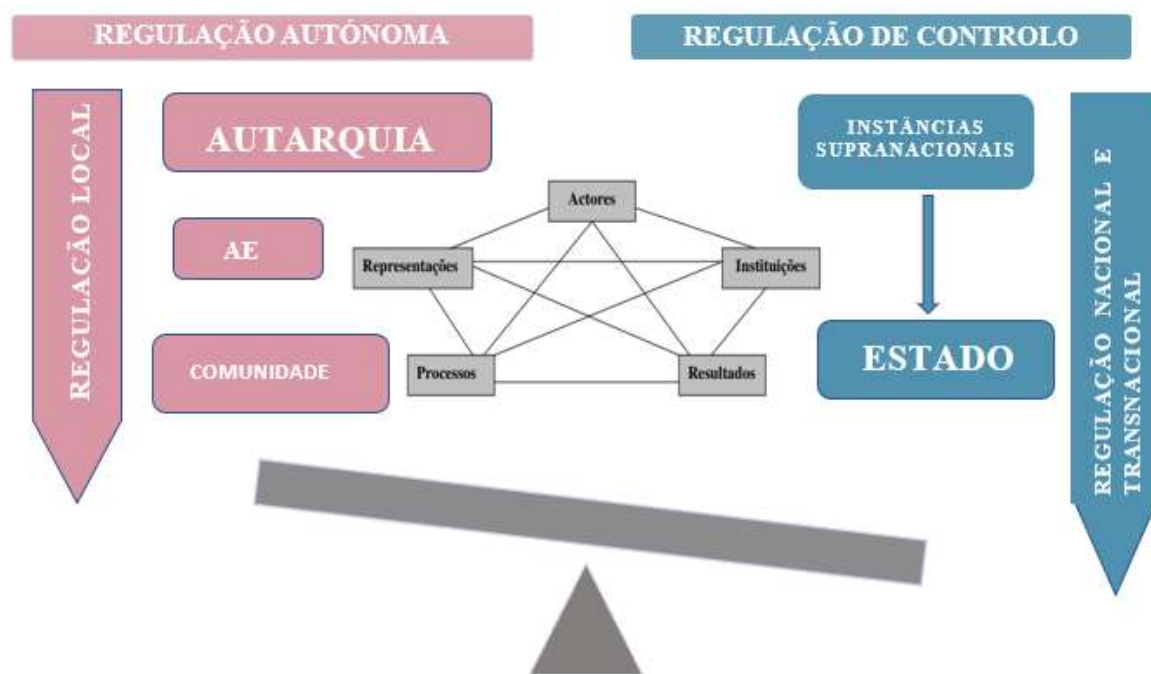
REGULAÇÃO AUTÓNOMA

REGULAÇÃO DE CONTROLO

REGULAÇÃO LOCAL

AUTARQUIA

AE

COMUNIDADE

Actores

Representações

Instituições

Processos

Resultados

INSTÂNCIAS SUPRANACIONAIS

ESTADO

REGULAÇÃO NACIONAL E TRANSNACIONAL